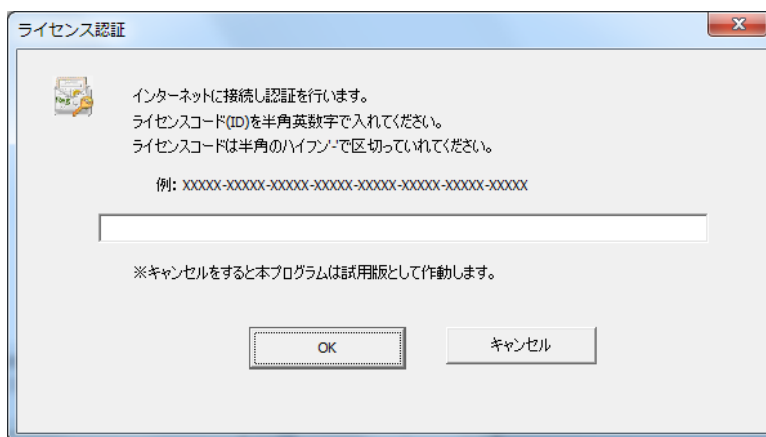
ライセンス認証

X

インターネットに接続し認証を行います。
ライセンスコード(ID)を半角英数字で入れてください。
ライセンスコードは半角のハイフン'-'で区切っていれてください。

例: XXXXX-XXXXX-XXXXX-XXXXX-XXXXX-XXXXX-XXXXX-XXXXX

※キャンセルをすると本プログラムは試用版として作動します。

OK

キャンセル